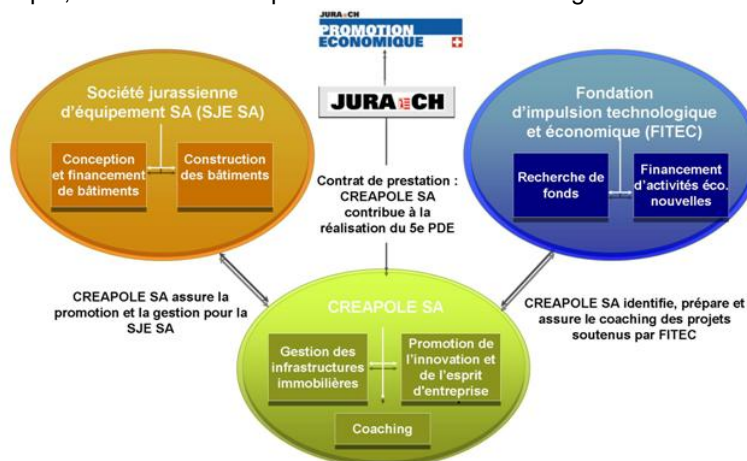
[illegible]

JURA CH PROMOTION ÉCONOMIQUE

JURA CH

Société jurassienne d'équipement SA (SJE SA)

Conception et financement de bâtiments

Construction des bâtiments

Contrat de prestation : CREAPOLE SA contribue à la réalisation du 5e PDE

Fondation d'impulsion technologique et économique (FITEC)

Recherche de fonds

Financement d'activités éco. nouvelles

CREAPOLE SA assure la promotion et la gestion pour la SJE SA

CREAPOLE SA

CREAPOLE SA identifie, prépare et assure le coaching des projets soutenus par FITEC

Gestion des infrastructures immobilières

Promotion de l'innovation et de l'esprit d'entreprise

Coaching